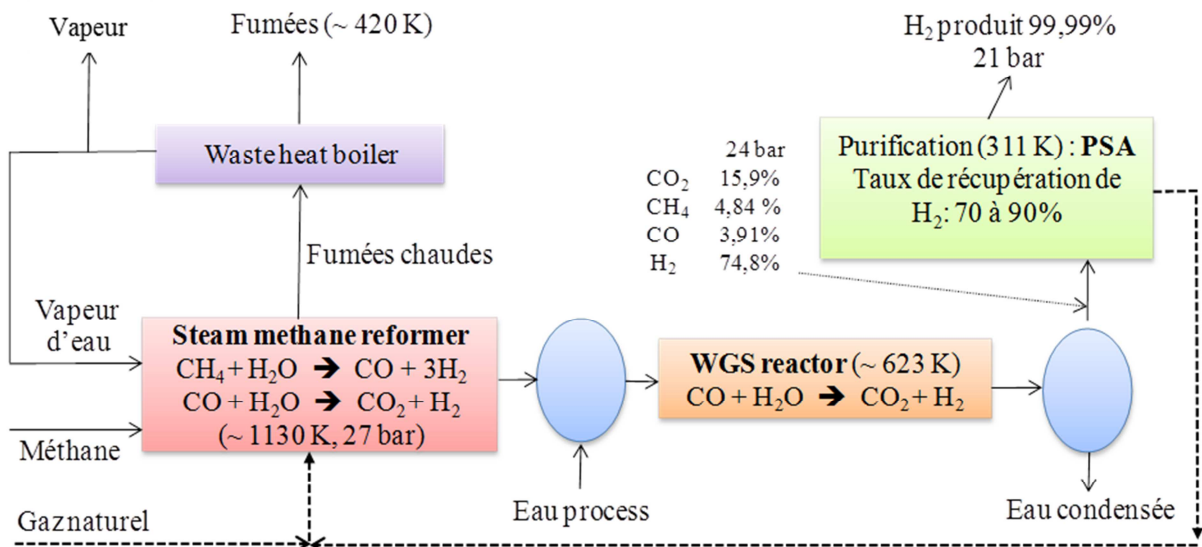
Vapeur

Fumées (~ 420 K)

$H_2$ produit 99,99%
21 bar

Waste heat boiler

24 bar
$CO_2$ 15,9%
$CH_4$ 4,84 %
CO 3,91%
$H_2$ 74,8%

Purification (311 K) : **PSA**
Taux de récupération de $H_2$: 70 à 90%

Fumées chaudes

Vapeur d'eau

**Steam methane reformer**
$CH_4 + H_2O \rightarrow CO + 3H_2$
$CO + H_2O \rightarrow CO_2 + H_2$
(~ 1130 K, 27 bar)

**WGS reactor** (~ 623 K)
$CO + H_2O \rightarrow CO_2 + H_2$

Méthane

Eau process

Eau condensée

Gaznaturel